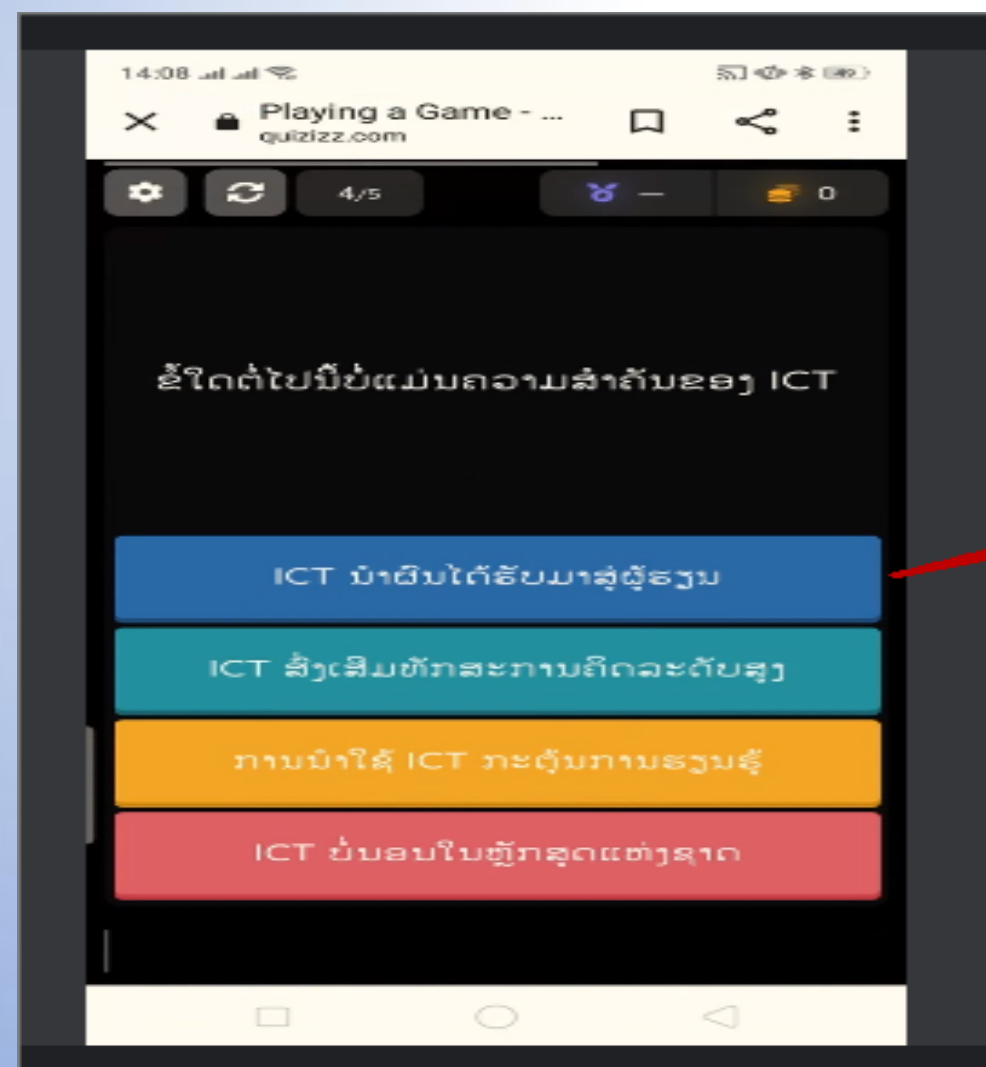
14:08

Playing a Game - ...
quizizz.com

4/5

—

0

ຂໍ້ໃດຕໍ່ໄປນີ້ບໍ່ແມ່ນຄວາມສຳຄັນຂອງ ICT

ICT ນຳຜົນໄດ້ຮັບມາສູ່ຜູ້ຮຽນ

ICT ສົ່ງເສີມທັກສະການຄິດລະດັບສູງ

ການນຳໃຊ້ ICT ກະຕຸ້ນການຮຽນຮູ້

ICT ບໍ່ມອບໃບຫຼັກສູດແຫ່ງຊາດ